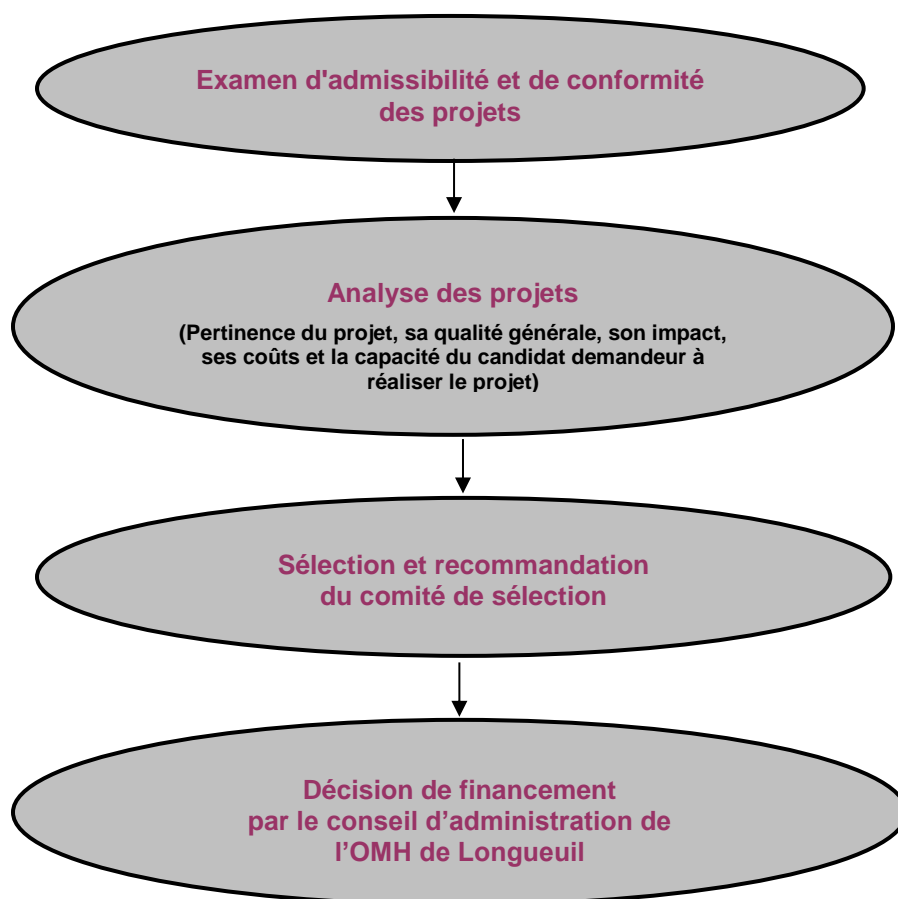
Examen d'admissibilité et de conformité des projets

Analyse des projets

(Pertinence du projet, sa qualité générale, son impact, ses coûts et la capacité du candidat demandeur à réaliser le projet)

Sélection et recommandation du comité de sélection

Décision de financement par le conseil d’administration de l’OMH de Longueuil